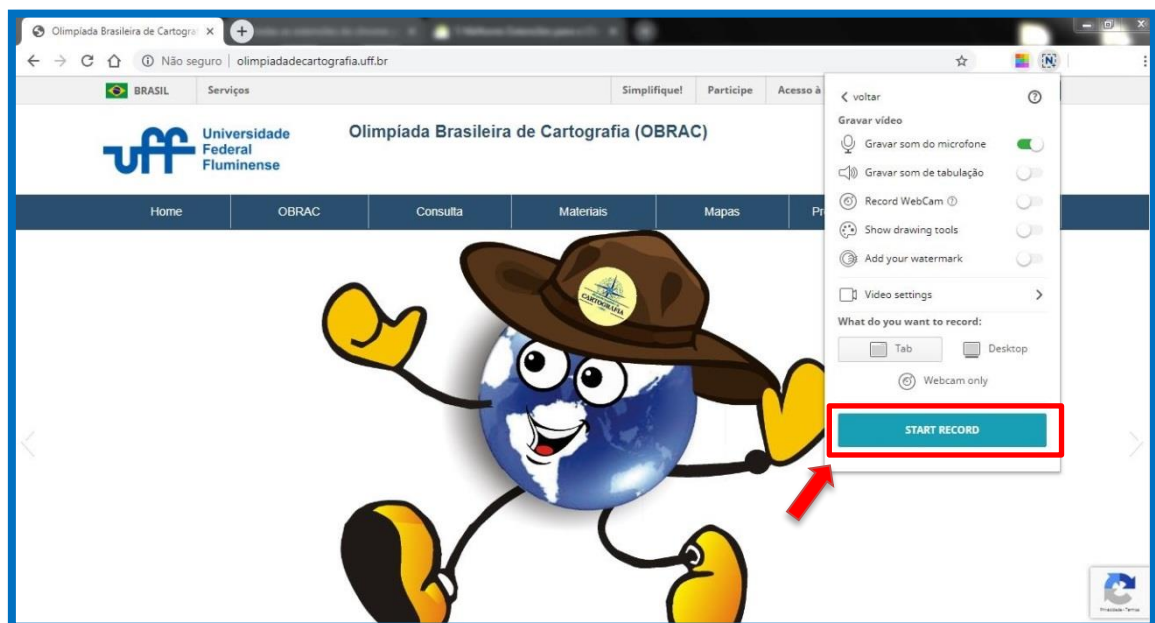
Olimpíada Brasileira de Cartogra
Não seguro | olimpiadadecartografia.uff.br

BRASIL Serviços Simplifique! Participe Acesso à

uff Universidade Federal Fluminense

Olimpíada Brasileira de Cartografia (OBRAC)

Home OBRAC Consulta Materiais Mapas Pr

CARTOGRAFIA

< voltar
Gravar vídeo
Gravar som do microfone
Gravar som de tabulação
Record WebCam
Show drawing tools
Add your watermark
Video settings
What do you want to record:
Tab
Desktop
Webcam only
START RECORD

Privacidade - Termos